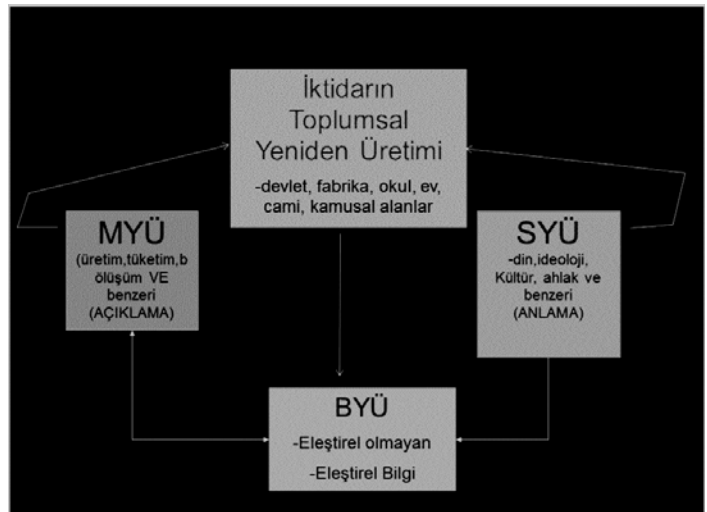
İktidarın Toplumsal Yeniden Üretimi

-devlet, fabrika, okul, ev, cami, kamusal alanlar

MYÜ

(üretim,tüketim,bölüşüm VE benzeri (AÇIKLAMA)

SYÜ

-din,ideoloji, Kültür, ahlak ve benzeri (ANLAMA)

BYÜ

-Eleştirel olmayan

-Eleştirel Bilgi